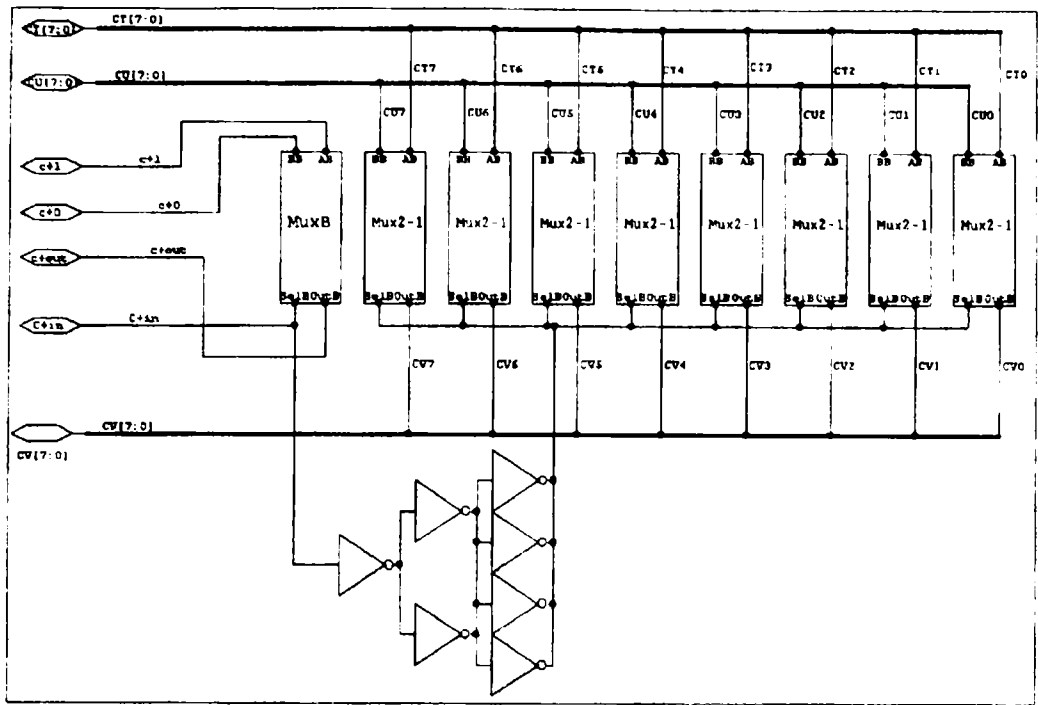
CT[7:0]
CT[7:0]
CU[7:0]
CU[7:0]
CT7
CT6
CT5
CT4
CT3
CT2
CT1
CT0
CU7
CU6
CU5
CU4
CU3
CU2
CU1
CU0
c+1
c+1
c+0
c+0
c+out
c+out
C+in
C+in
BB AB
MuxB
Mux2-1
Mux2-1
Mux2-1
Mux2-1
Mux2-1
Mux2-1
Mux2-1
Mux2-1
SelBOutB
CV7
CV6
CV5
CV4
CV3
CV2
CV1
CV0
CV[7:0]
CV[7:0]